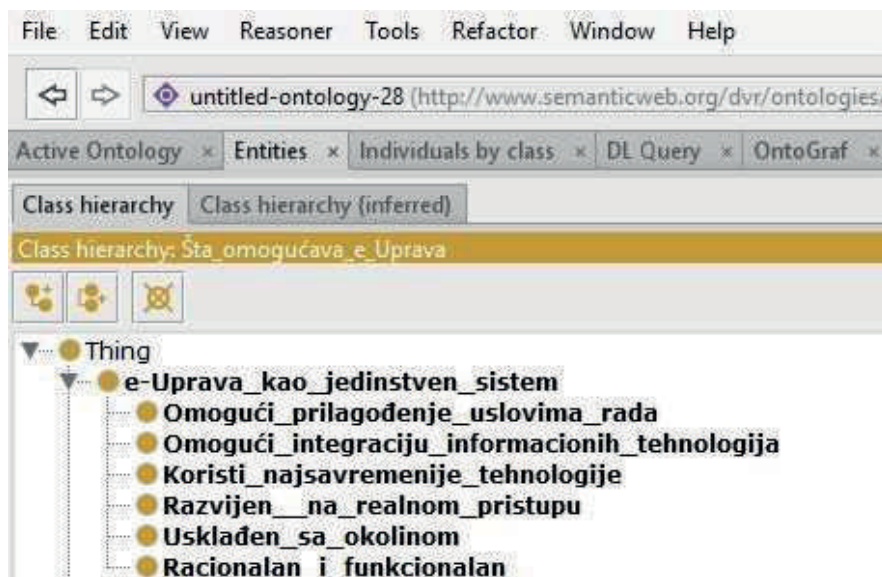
File Edit View Reasoner Tools Refactor Window Help

untitled-ontology-28 (http://www.semanticweb.org/dvr/ontologies/

Active Ontology × Entities × Individuals by class × DL Query × OntoGraf ×

Class hierarchy Class hierarchy (inferred)

Class hierarchy: Šta_omogućava_e_Uprava

Thing
e-Uprava_kao_jedinstven_sistem
Omogući_prilagođenje_uslovima_rada
Omogući_integraciju_informacionih_tehnologija
Koristi_najsavremenije_tehnologije
Razvijen__na_realnom_pristupu
Usklađen_sa_okolinom
Racionalan_i_funkcionalan